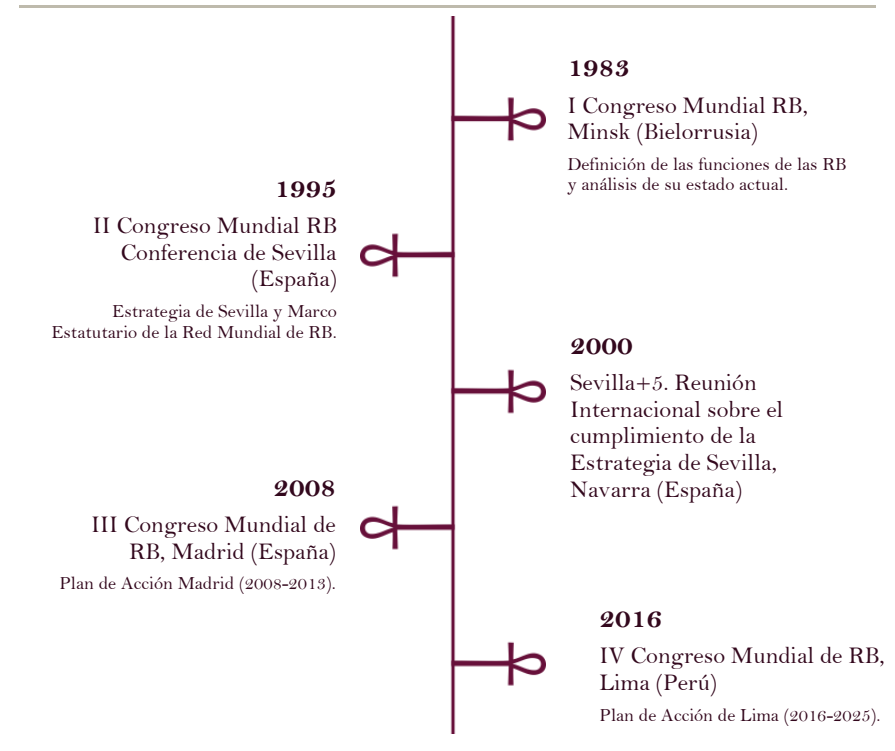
1983

I Congreso Mundial RB, Minsk (Bielorrusia)

Definición de las funciones de las RB y análisis de su estado actual.

1995

II Congreso Mundial RB Conferencia de Sevilla (España)

Estrategia de Sevilla y Marco Estatutario de la Red Mundial de RB.

2000

Sevilla+5. Reunión Internacional sobre el cumplimiento de la Estrategia de Sevilla, Navarra (España)

2008

III Congreso Mundial de RB, Madrid (España)

Plan de Acción Madrid (2008-2013).

2016

IV Congreso Mundial de RB, Lima (Perú)

Plan de Acción de Lima (2016-2025).